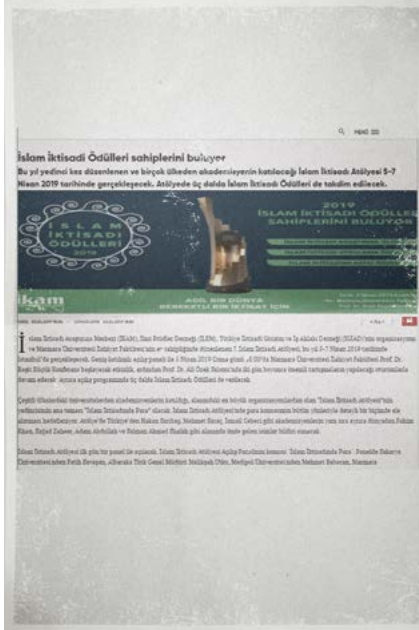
İslam İktisadı Ödülleri sahiplerini buluyor

Bu yıl yedinci kez düzenlenen ve birçok ülkeden akademisyenin katılacağı İslam İktisadı Atölyesi 5-7 Nisan 2019 tarihinde gerçekleşecek. Atölyede üç dalda İslam İktisadı Ödülleri de takdim edilecek.

İSLAM İKTİSADI ÖDÜLLERİ 2019

2019 İSLAM İKTİSADI ÖDÜLLERİ SAHİPLERİNİ BULUYOR

ADİL BİR DÜNYA BEREKETLİ BİR İKTİSAT İÇİN

İlam

İslam İktisadı araştırma Merkezi (İKAM), İlim Yayma Cemiyeti, İlim Yayma Vakfı, Türkiye İktisat Girişimi ve İş Ahlakı Derneği (İGİAD)'nin organizasyonu ve Marmara Üniversitesi İlahiyat Fakültesi'nin ev sahipliğinde düzenlenen 7. İslam İktisadı Atölyesi, bu yıl 5-7 Nisan 2019 tarihinde İstanbul'da gerçekleşecek. Geniş katılımlı açılış paneli ile 5 Nisan 2019 Cuma günü, 14:00'te Marmara Üniversitesi İlahiyat Fakültesi Prof. Dr. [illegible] Konferans Salonunda etkinlik, ardından Prof. Dr. Ali Özek Salonu'nda iki gün boyunca temalı tartışmaların yapılacağı oturumlarla devam edecek. Ayrıca açılış programında üç dalda İslam İktisadı Ödülleri de verilecek.

Çeşitli ülkelerdeki üniversitelerden akademisyenlerin katılımı, alanındaki en büyük organizasyonlardan olan "İslam İktisadı Atölyesi"nin yedincisinin ana teması "İslam İktisadında Para" olacak. İslam İktisadı Atölyesi'nde para konusunun birçok yönleriyle detaylı bir biçimde ele alınması hedefleniyor. Atölye'de Türkiye'den Hakan Saribaş, Mehmet Saraç, İsmail Cebeci gibi akademisyenlerin yanı sıra ayrıca dünyadan Fahim Khan, Rafael Zaheer, Adam Abdullah ve Ibrahim Ahmet Shafiki gibi alanında önde gelen isimler bildiri sunacak.

İslam İktisadı Atölyesi ilk gün bir panel ile açılacak. İslam İktisadı Atölyesi Para Paneli'nin konusu "İslam İktisadında Para". Panelde Sakarya Üniversitesi'nden Fatih Savaşan, Albaraka Türk Genel Müdürü Melikşah Utku, Medipol Üniversitesi'nden Mehmet Bulut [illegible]